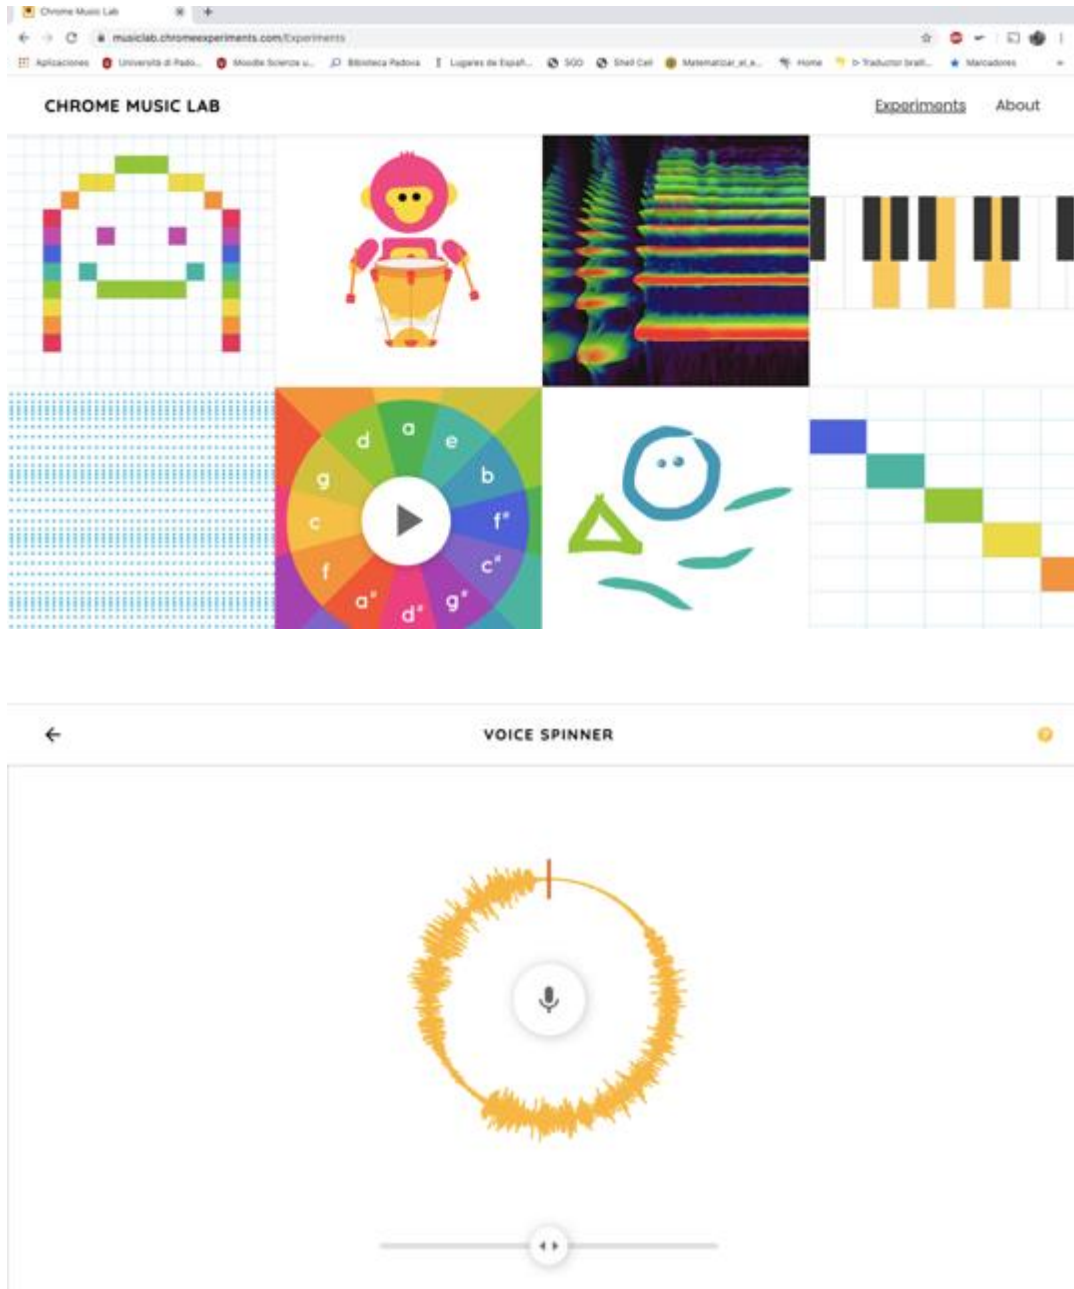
Chrome Music Lab

musiclab.chromeexperiments.com/Experiments

Aplicaciones Università di Pado... Moodle Scienze u... Biblioteca Padova Lugares de Españ... SGO Shell Cel Matematizar_el_a... Home Traductor brail... Marcadores

CHROME MUSIC LAB

Experiments About

d a e g b c f# f c# a# d# g#

VOICE SPINNER